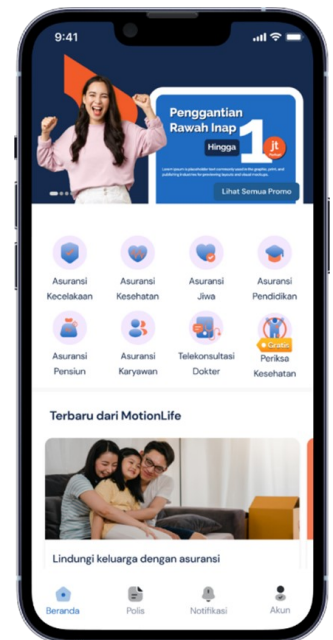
9:41

Penggantian Rawah Inap

Hingga 1 jt

Lorem ipsum is placeholder text commonly used in the graphic, print, and publishing industries for previewing layouts and visual mockups.

Lihat Semua Promo

Asuransi Kecelakaan

Asuransi Kesehatan

Asuransi Jiwa

Asuransi Pendidikan

Asuransi Pensiun

Asuransi Karyawan

Telekonsultasi Dokter

Gratis

Periksa Kesehatan

Terbaru dari MotionLife

Lindungi keluarga dengan asuransi

Beranda

Polis

Notifikasi

Akun